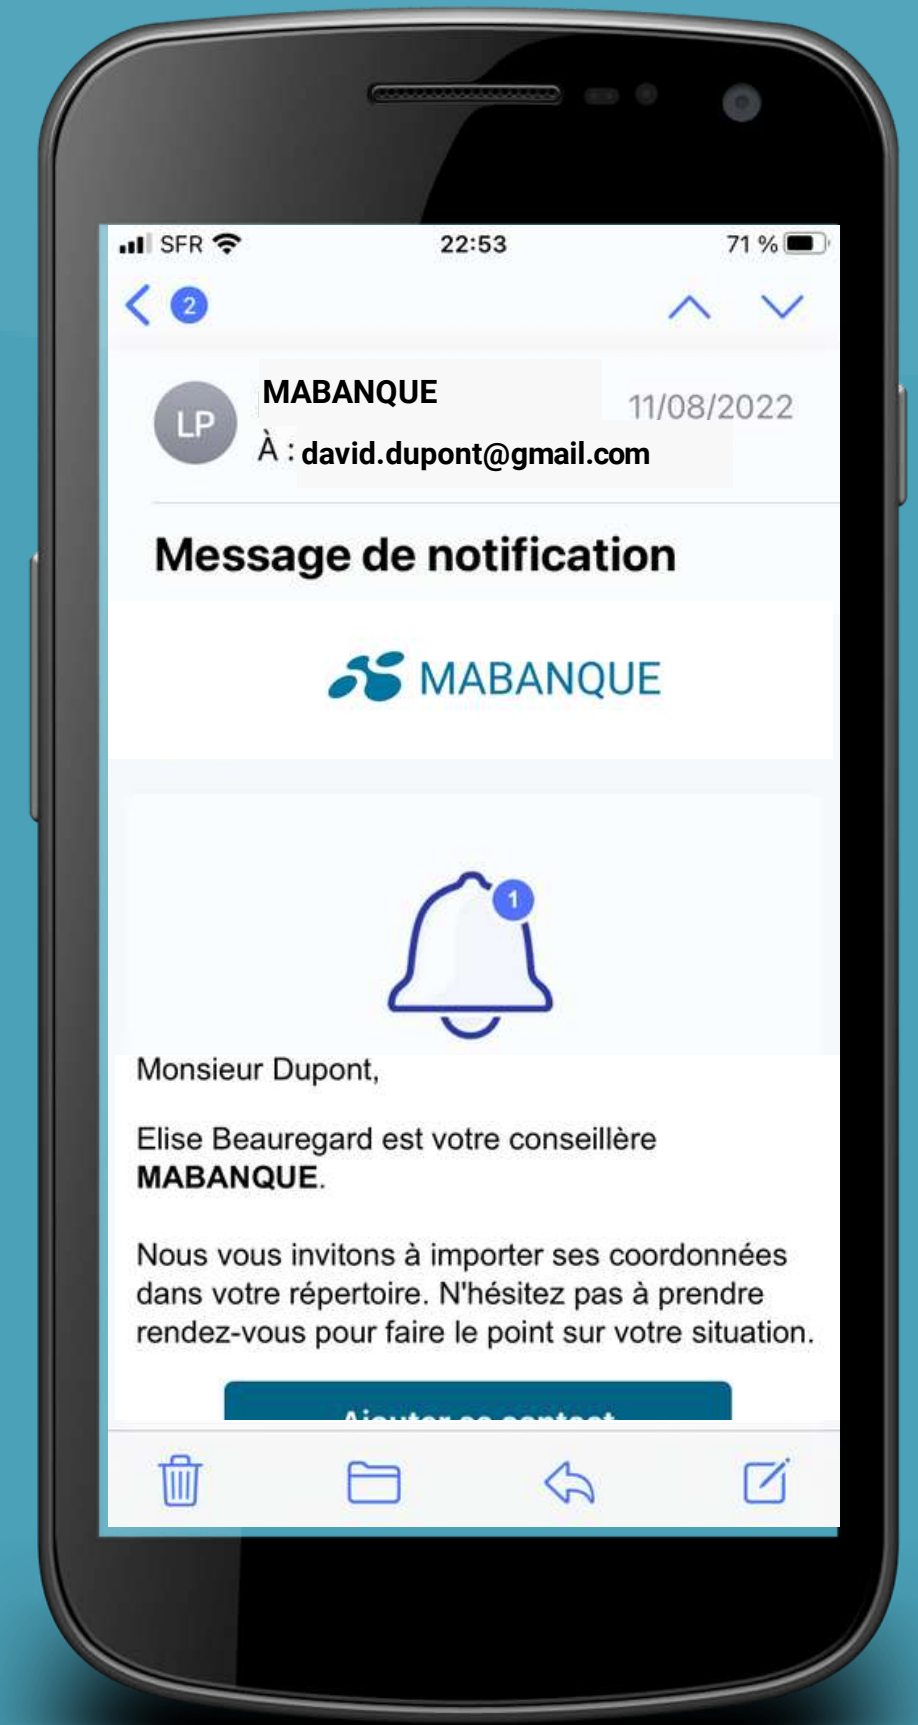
SFR 22:53 71 %

2

LP MABANQUE 11/08/2022

À : david.dupont@gmail.com

Message de notification

MABANQUE

1

Monsieur Dupont,

Elise Beauregard est votre conseillère **MABANQUE**.

Nous vous invitons à importer ses coordonnées dans votre répertoire. N'hésitez pas à prendre rendez-vous pour faire le point sur votre situation.

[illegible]